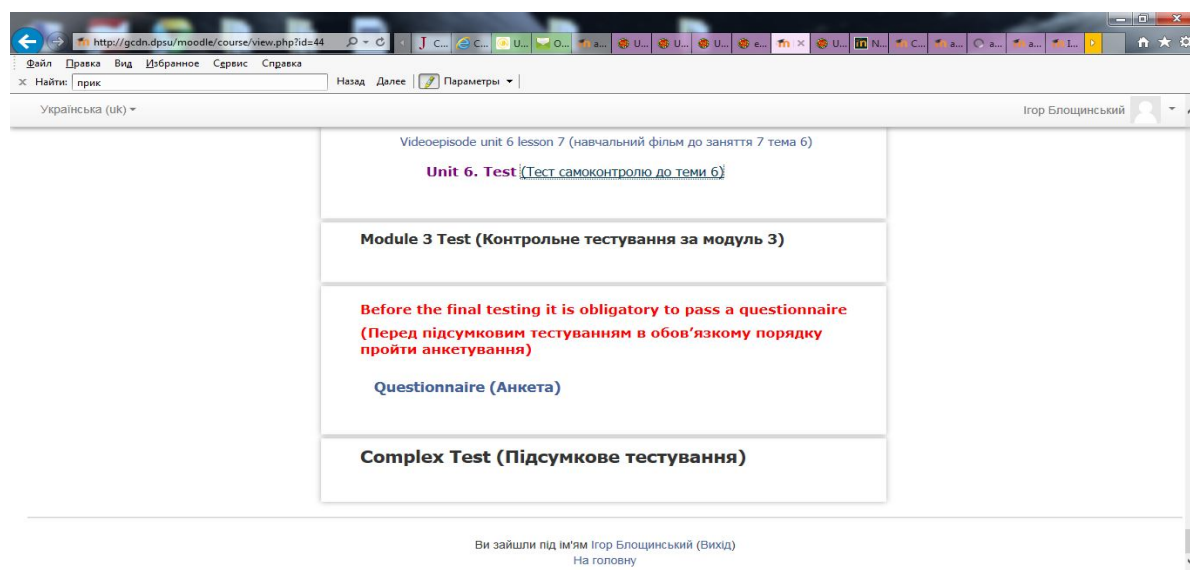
http://gcdn.dpsu/moodle/course/view.php?id=44

J C... C... U... O... a... U... U... U... e... ×  U... N... C... a... a... a... I...

Файл Правка Вид Избранное Сервис Справка

× Найти: прик

Назад Далее Параметры

Українська (uk)

Ігор Блощинський

Videoepisode unit 6 lesson 7 (навчальний фільм до заняття 7 тема 6)

Unit 6. Test (Тест самоконтролю до теми 6)

Module 3 Test (Контрольне тестування за модуль 3)

Before the final testing it is obligatory to pass a questionnaire

(Перед підсумковим тестуванням в обов'язкому порядку пройти анкетування)

Questionnaire (Анкета)

Complex Test (Підсумкове тестування)

Ви зайшли під ім'ям Ігор Блощинський (Вихід)

На головну